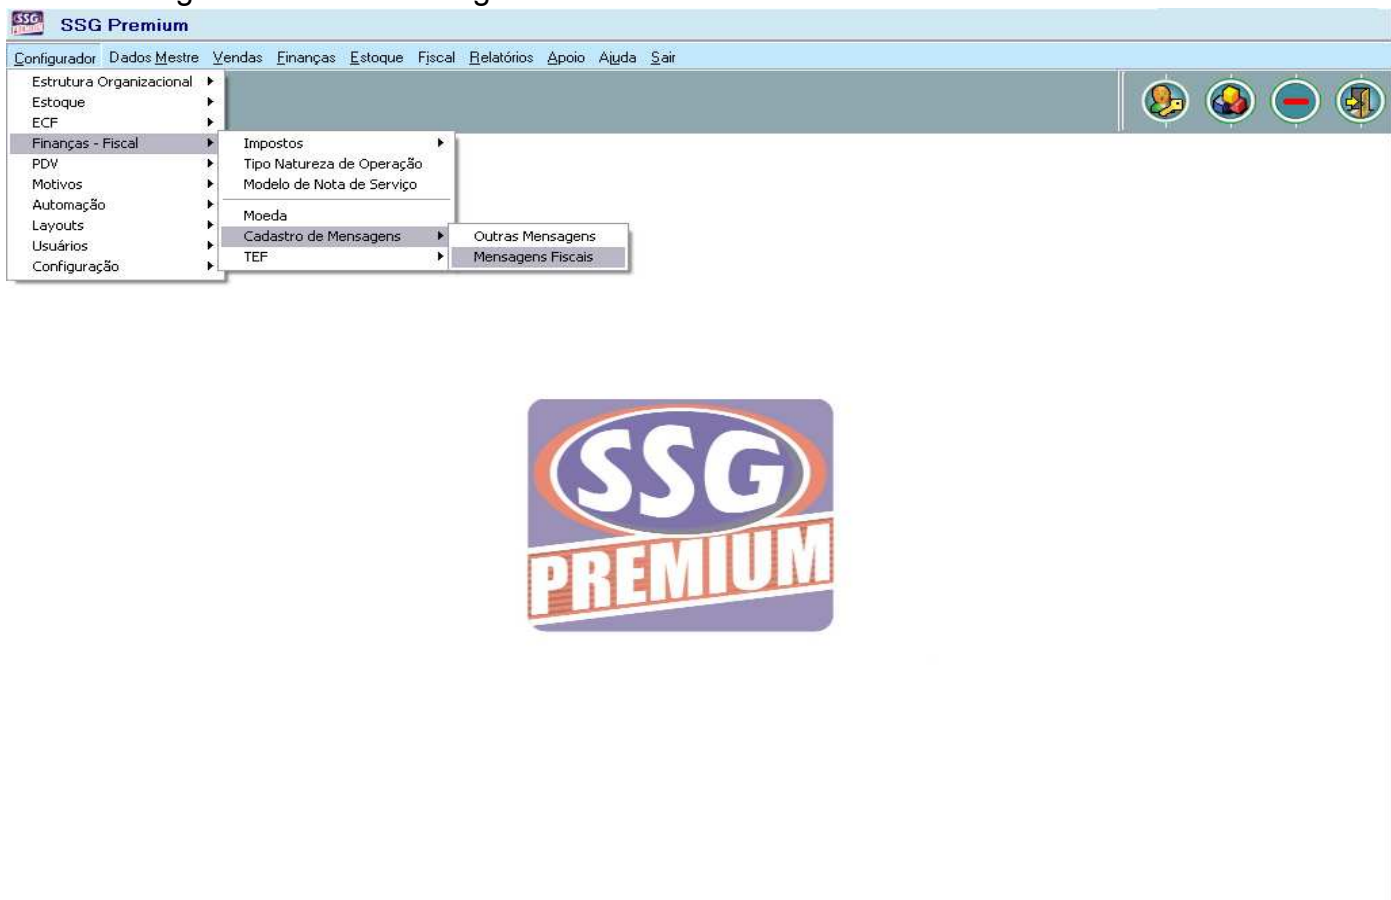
SSG Premium

Configurador Dados Mestre Vendas Finanças Estoque Fiscal Relatórios Apoio Ajuda Sair

Estrutura Organizacional
Estoque
ECF
Finanças - Fiscal
PDV
Motivos
Automação
Layouts
Usuários
Configuração

Impostos
Tipo Natureza de Operação
Modelo de Nota de Serviço
Moeda
Cadastro de Mensagens
TEF

Outras Mensagens
Mensagens Fiscais

SSG
PREMIUM